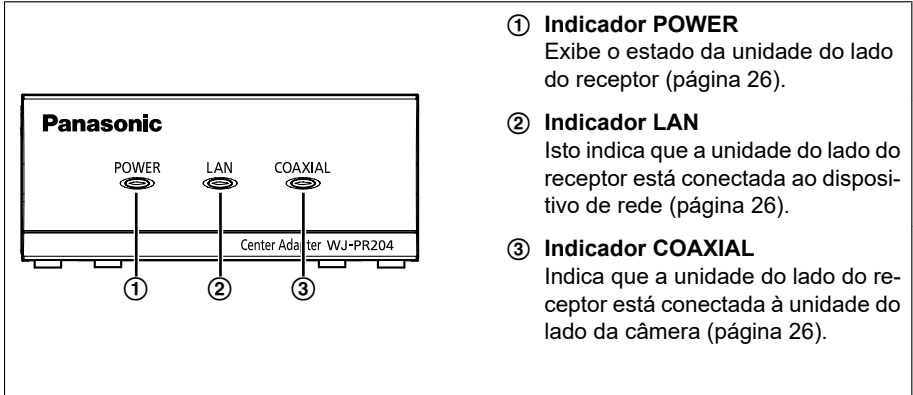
Panasonic

POWER LAN COAXIAL

Center Adapter WJ-PR204

①
②
③

① Indicador POWER
Exibe o estado da unidade do lado do receptor (página 26).

② Indicador LAN
Isto indica que a unidade do lado do receptor está conectada ao dispositivo de rede (página 26).

③ Indicador COAXIAL
Indica que a unidade do lado do receptor está conectada à unidade do lado da câmera (página 26).